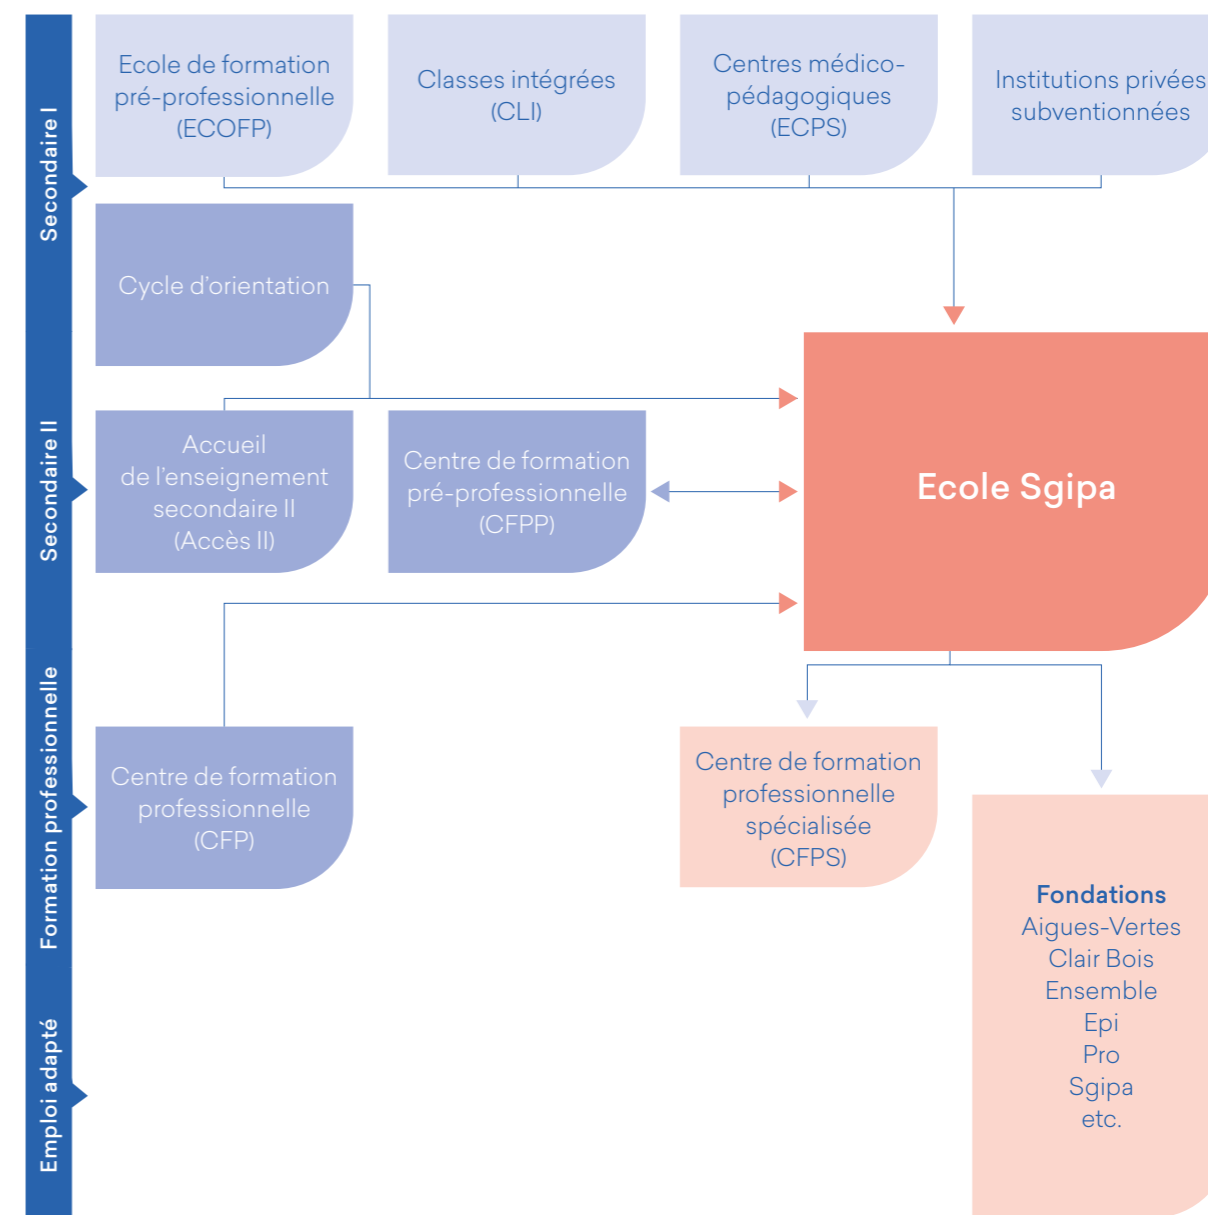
Secondaire I

Ecole de formation pré-professionnelle (ECOFP)

Classes intégrées (CLI)

Centres médico-pédagogiques (ECPS)

Institutions privées subventionnées

Cycle d'orientation

Secondaire II

Accueil de l'enseignement secondaire II (Accès II)

Centre de formation pré-professionnelle (CFPP)

Ecole Sgipa

Formation professionnelle

Centre de formation professionnelle (CFP)

Centre de formation professionnelle spécialisée (CFPS)

Emploi adapté

Fondations
Aigues-Vertes
Clair Bois
Ensemble
Epi
Pro
Sgipa
etc.